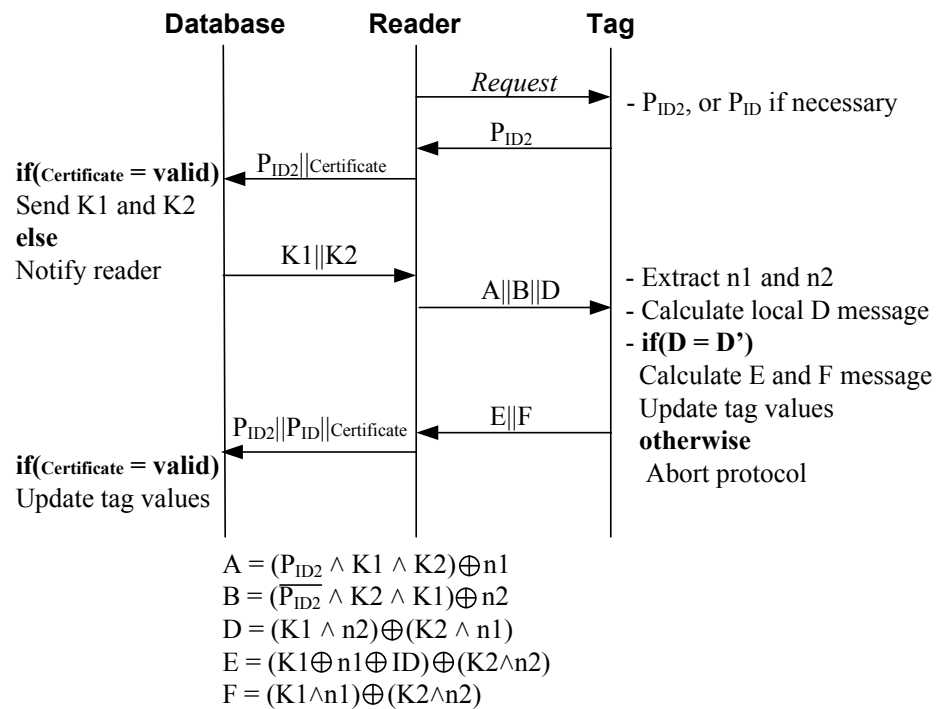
Database Reader Tag

*Request*

- $P_{ID2}$, or $P_{ID}$ if necessary

$P_{ID2}$

$P_{ID2}||$Certificate

**if(Certificate = valid)**
Send K1 and K2
**else**
Notify reader

K1||K2

A||B||D

- Extract n1 and n2
- Calculate local D message
- **if(D = D')**
Calculate E and F message
Update tag values
**otherwise**
Abort protocol

E||F

$P_{ID2}||P_{ID}||$Certificate

**if(Certificate = valid)**
Update tag values

$A = (P_{ID2} \wedge K1 \wedge K2) \oplus n1$
$B = (\overline{P_{ID2}} \wedge K2 \wedge K1) \oplus n2$
$D = (K1 \wedge n2) \oplus (K2 \wedge n1)$
$E = (K1 \oplus n1 \oplus ID) \oplus (K2 \wedge n2)$
$F = (K1 \wedge n1) \oplus (K2 \wedge n2)$